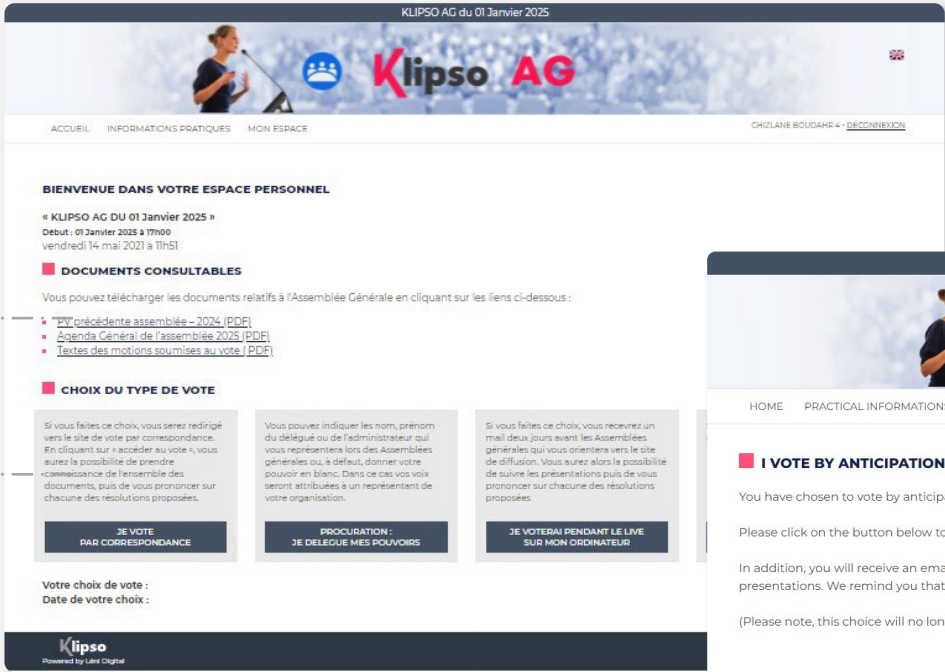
KLIPSO AG du 01 Janvier 2025

Klipso AG

ACCUEIL INFORMATIONS PRATIQUES MON ESPACE

CHIZLANE BOUDAHR 4 - DÉCONNEXION

BIENVENUE DANS VOTRE ESPACE PERSONNEL

« KLIPSO AG DU 01 Janvier 2025 »
Début : 01 Janvier 2025 à 17h00
vendredi 14 mai 2021 à 11h51

DOCUMENTS CONSULTABLES

Vous pouvez télécharger les documents relatifs à l'Assemblée Générale en cliquant sur les liens ci-dessous :

- PV précédente assemblée – 2024 (PDF)
- Agenda Général de l'assemblée 2025 (PDF)
- Textes des motions soumises au vote (PDF)

CHOIX DU TYPE DE VOTE

Si vous faites ce choix, vous serez redirigé vers le site de vote par correspondance. En cliquant sur « accéder au vote », vous aurez la possibilité de prendre connaissance de l'ensemble des documents, puis de vous prononcer sur chacune des résolutions proposées.

JE VOTE PAR CORRESPONDANCE

Vous pouvez indiquer les nom, prénom du délégué ou de l'administrateur qui vous représentera lors des Assemblées générales ou, à défaut, donner votre pouvoir en blanc. Dans ce cas vos voix seront attribuées à un représentant de votre organisation.

PROCURATION : JE DELEGUE MES POUVOIRS

Si vous faites ce choix, vous recevrez un mail deux jours avant les Assemblées générales qui vous orientera vers le site de diffusion. Vous aurez alors la possibilité de suivre les présentations puis de vous prononcer sur chacune des résolutions proposées

JE VOTERAI PENDANT LE LIVE SUR MON ORDINATEUR

Votre choix de vote :
Date de votre choix :

Klipso
Powered by Léni Digital

HOME PRACTICAL INFORMATION

I VOTE BY ANTICIPATION

You have chosen to vote by anticip

Please click on the button below to

In addition, you will receive an ema presentations. We remind you that

(Please note, this choice will no lon